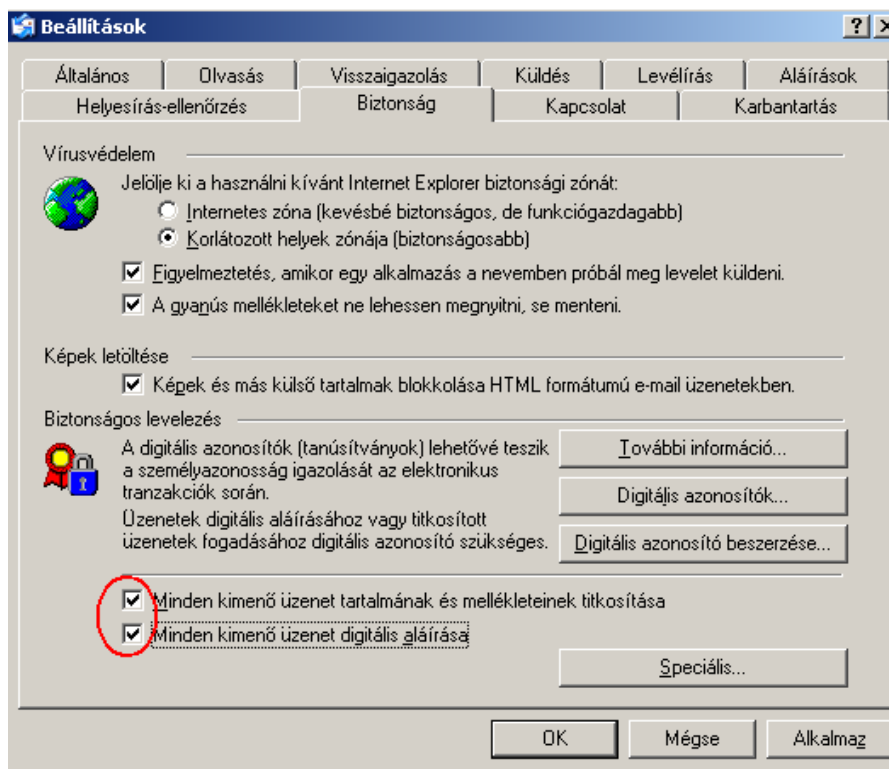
Beállítások

?

Általános | Olvasás | Visszaigazolás | Küldés | Levélírás | Aláírások
Helyesírás-ellenőrzés | Biztonság | Kapcsolat | Karbantartás

Vírusvédelem

Jelölje ki a használni kívánt Internet Explorer biztonsági zónát:

Internetes zóna (kevésbé biztonságos, de funkciógazdagabb)

Korlátozott helyek zónája (biztonságosabb)

Figyelmeztetés, amikor egy alkalmazás a nevemben próbál meg levelet küldeni.

A gyanús mellékleteket ne lehessen megnyitni, se menteni.

Képek letöltése

Képek és más külső tartalmak blokkolása HTML formátumú e-mail üzenetekben.

Biztonságos levelezés

A digitális azonosítók (tanúsítványok) lehetővé teszik a személyazonosság igazolását az elektronikus tranzakciók során.

További információ...

Digitális azonosítók...

Üzenetek digitális aláírásához vagy titkosított üzenetek fogadásához digitális azonosító szükséges.

Digitális azonosító beszerzése...

Minden kimenő üzenet tartalmának és mellékleteinek titkosítása

Minden kimenő üzenet digitális aláírása

Speciális...

OK | Mégse | Alkalmaz